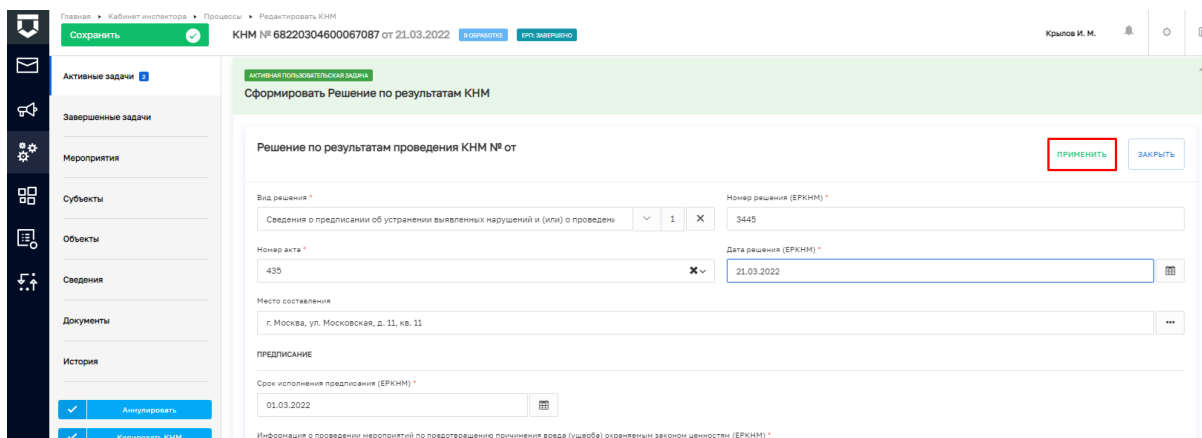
Главная ▸ Кабинет инспектора ▸ Процессы ▸ Редактировать КНМ

Сохранить

КНМ № 68220304600067087 от 21.03.2022 В ОБРАБОТКЕ ЕРП: ЗАВЕРШЕНО

Крылов И. М.

Активные задачи 2

Завершенные задачи

Мероприятия

Субъекты

Объекты

Сведения

Документы

История

Аннулировать

Копировать КНМ

АКТИВНАЯ ПОЛЬЗОВАТЕЛЬСКАЯ ЗАДАЧА

Сформировать Решение по результатам КНМ

Решение по результатам проведения КНМ № от

ПРИМЕНИТЬ

ЗАКРЫТЬ

Вид решения *

Сведения о предписании об устранении выявленных нарушений и (или) о проведени

1

Номер решения (ЕРКНМ) *

3445

Номер акта *

435

Дата решения (ЕРКНМ) *

21.03.2022

Место составления

г. Москва, ул. Московская, д. 11, кв. 11

ПРЕДПИСАНИЕ

Срок исполнения предписания (ЕРКНМ) *

01.03.2022

Информация о проведении мероприятий по предотвращению причинения вреда (ущерба) охраняемым законом ценностям (ЕРКНМ) *